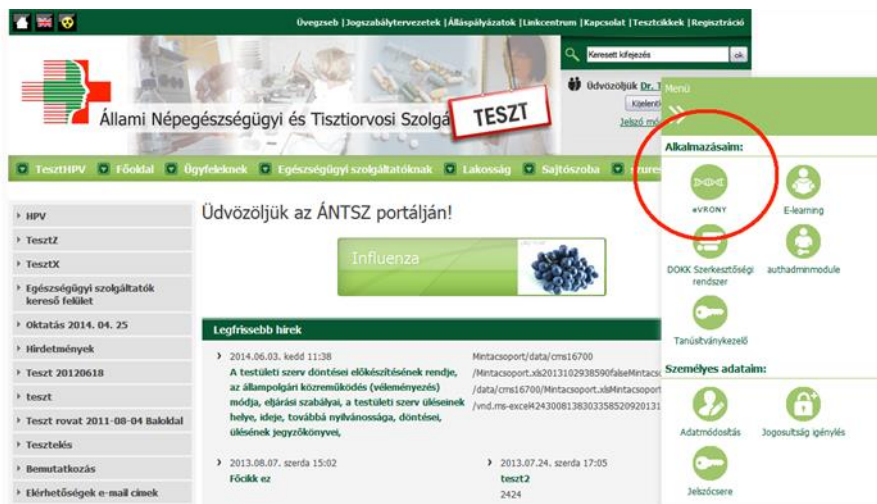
Üvegzseb | Jogszabálytervezetek | Álláspályázatok | Linkcentrum | Kapcsolat | Tesztcikkek | Regisztráció

Keresett kifejezés ok

Állami Népegészségügyi és Tisztiorvosi Szolgá

TESZT

Üdvözöljük Dr. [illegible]

Kijelent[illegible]

Jelszó mó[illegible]

Menü

Alkalmazásaim:

eVRONY

E-learning

DOKK Szerkesztőségi rendszer

authadminmodule

Tanúsítványkezelő

Személyes adataim:

Adatmódosítás

Jogosultság igénylés

Jelszócsere

TesztHPV Főoldal Ügyfeleknek Egészségügyi szolgáltatóknak Lakosság Sajtószoba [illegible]

HPV

TesztZ

TesztX

Egészségügyi szolgáltatók kereső felület

Oktatás 2014. 04. 25

Hirdetmények

Teszt 20120618

teszt

Teszt rovat 2011-08-04 Baloldal

Tesztelés

Bemutatkozás

Elérhetőségek e-mail címek

Üdvözöljük az ÁNTSZ portálján!

Influenza

Legfrissebb hírek

2014.06.03. kedd 11:38

A testületi szerv döntései előkészítésének rendje, az állampolgári közreműködés (véleményezés) módja, eljárási szabályai, a testületi szerv üléseinek helye, ideje, továbbá nyilvánossága, döntései, ülésének jegyzőkönyvei,

Mintacsoport/data/cms16700 /Mintacsoport.xls2013102938590falseMintacs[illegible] /data/cms16700/Mintacsoport.xlsMintacsoport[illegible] /vnd.ms-excel424300813830335852092013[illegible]

2013.08.07. szerda 15:02

Főcikk ez

2013.07.24. szerda 17:05

teszt2

2424